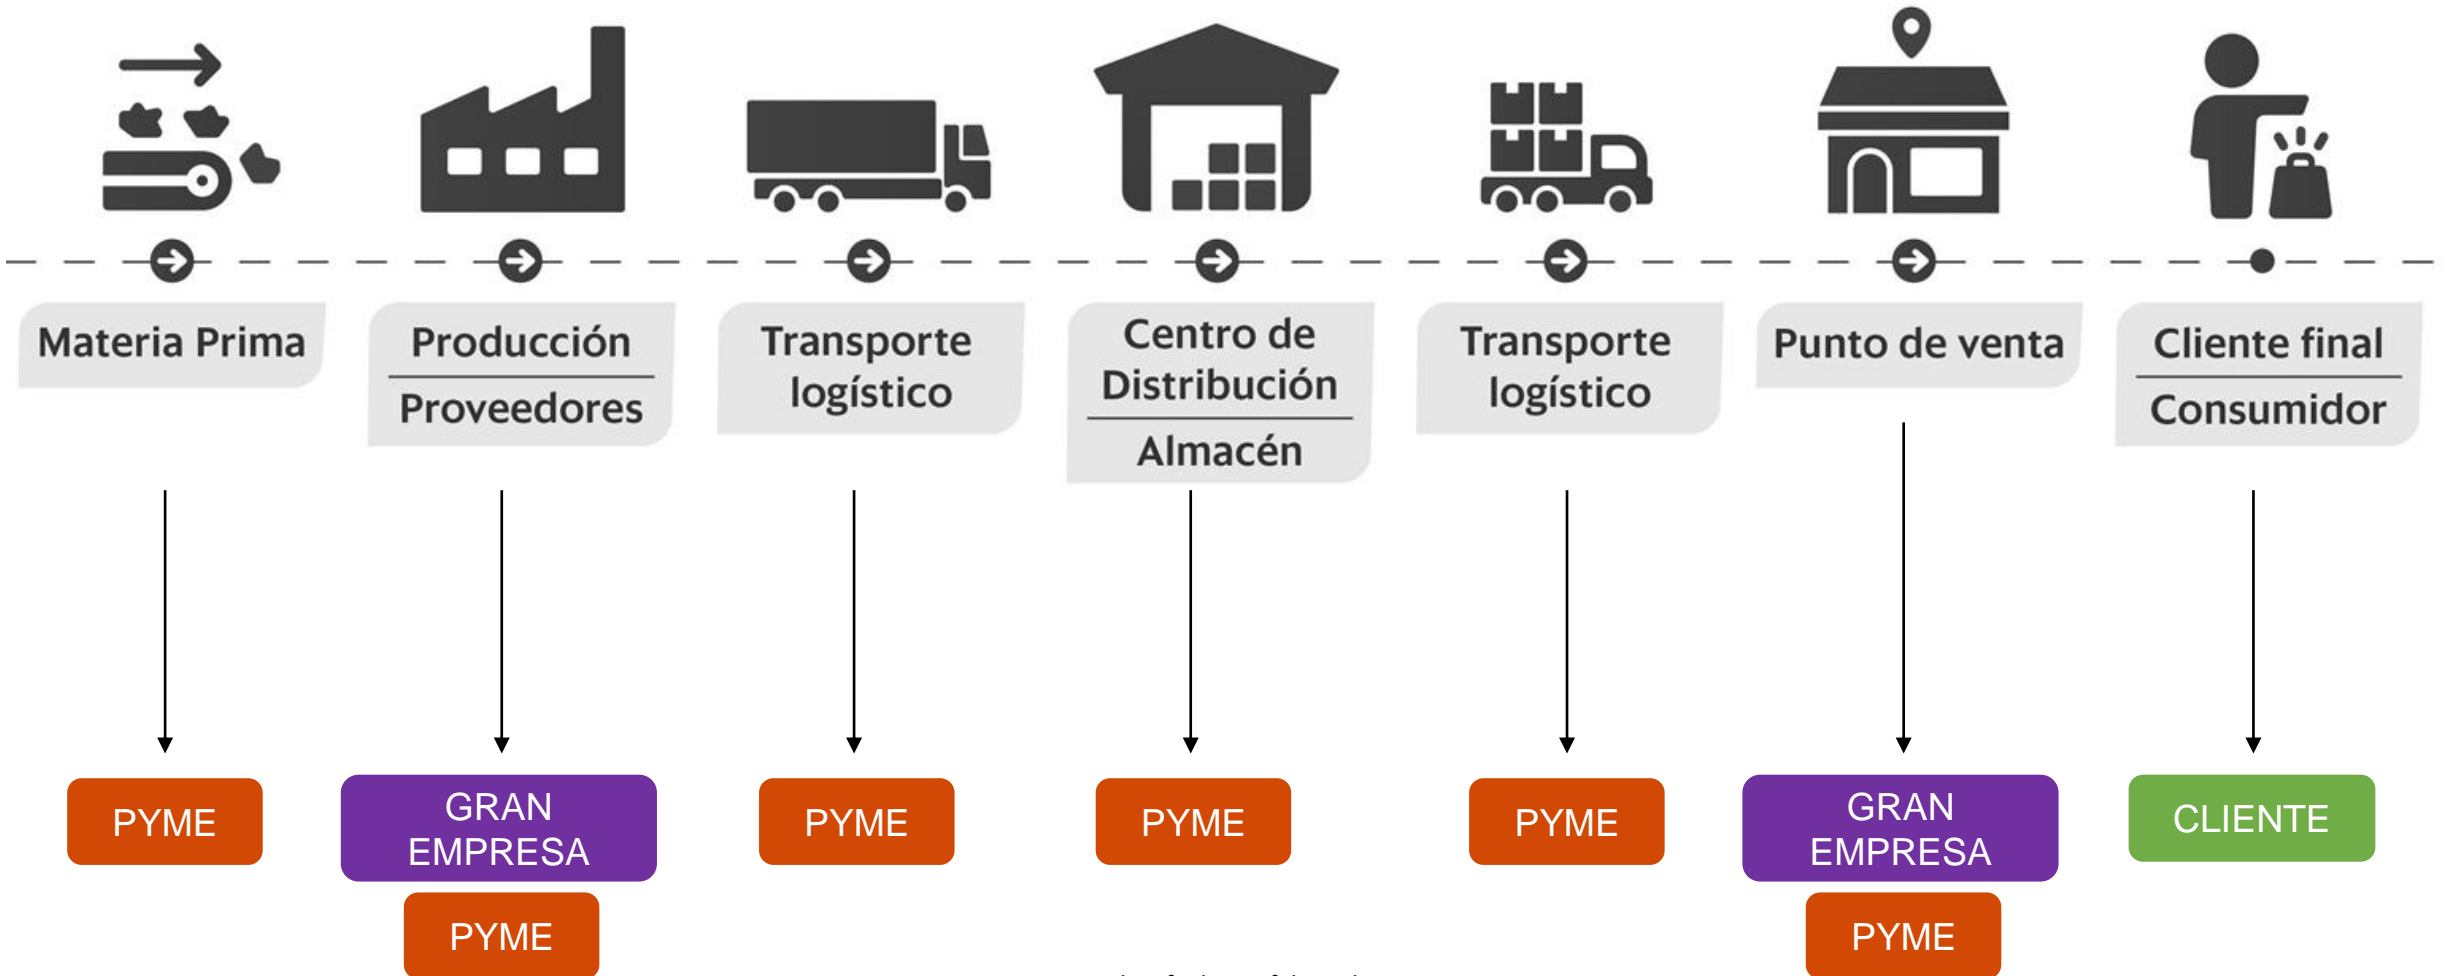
Materia Prima

Producción
Proveedores

Transporte logístico

Centro de Distribución
Almacén

Transporte logístico

Punto de venta

Cliente final
Consumidor

PYME

GRAN EMPRESA

PYME

PYME

PYME

PYME

GRAN EMPRESA

PYME

CLIENTE